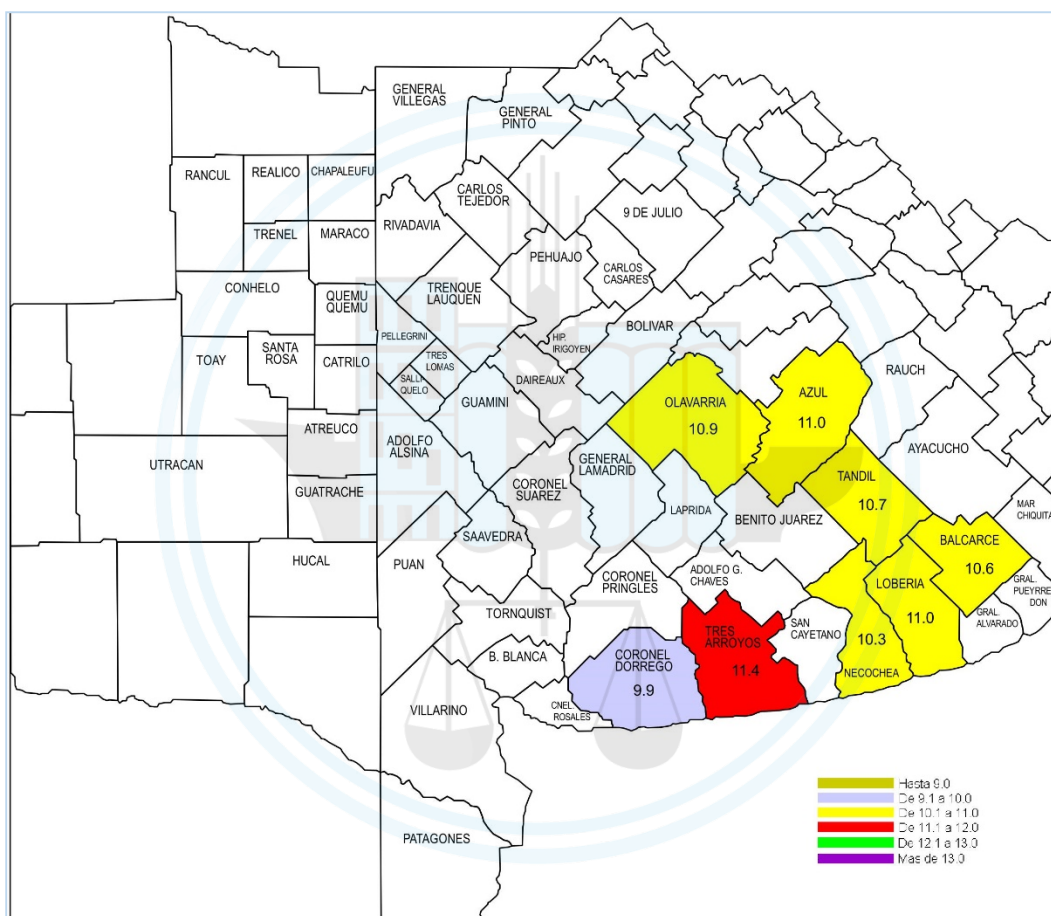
GENERAL VILLEGAS
GENERAL PINTO
RANCUL
REALICO
CHAPALEUFU
CARLOS TEJEDOR
9 DE JULIO
RIVADAVIA
TRENEL
MARACO
PEHUAJO
CARLOS CASARES
CONHELO
TRENQUE LAUQUEN
QUEMU QUEMU
PELLEGRINI
HIP. IRIGOYEN
BOLIVAR
TOAY
SANTA ROSA
CATRILO
TRES LOMAS
SALLIQUELO
DAIREAUX
OLAVARRIA
10.9
AZUL
11.0
RAUCH
GUAMINI
ATREUCO
UTRACAN
ADOLFO ALSINA
GENERAL LAMADRID
CORONEL SUAREZ
TANDIL
10.7
AYACUCHO
GUATRACHE
LAPRIDA
BENITO JUAREZ
MAR CHIQUITA
SAAVEDRA
BALCARCE
10.6
HUCAL
PUAN
CORONEL PRINGLES
ADOLFO G. CHAVES
LOBERIA
11.0
GRAL. PUEYRREDON
TORNQUIST
TRES ARROYOS
11.4
SAN CAYETANO
10.3
GRAL. ALVARADO
CORONEL DORREGO
9.9
B. BLANCA
NECOCHEA
VILLARINO
CNEL ROSALES
PATAGONES

Hasta 9.0
De 9.1 a 10.0
De 10.1 a 11.0
De 11.1 a 12.0
De 12.1 a 13.0
Mas de 13.0